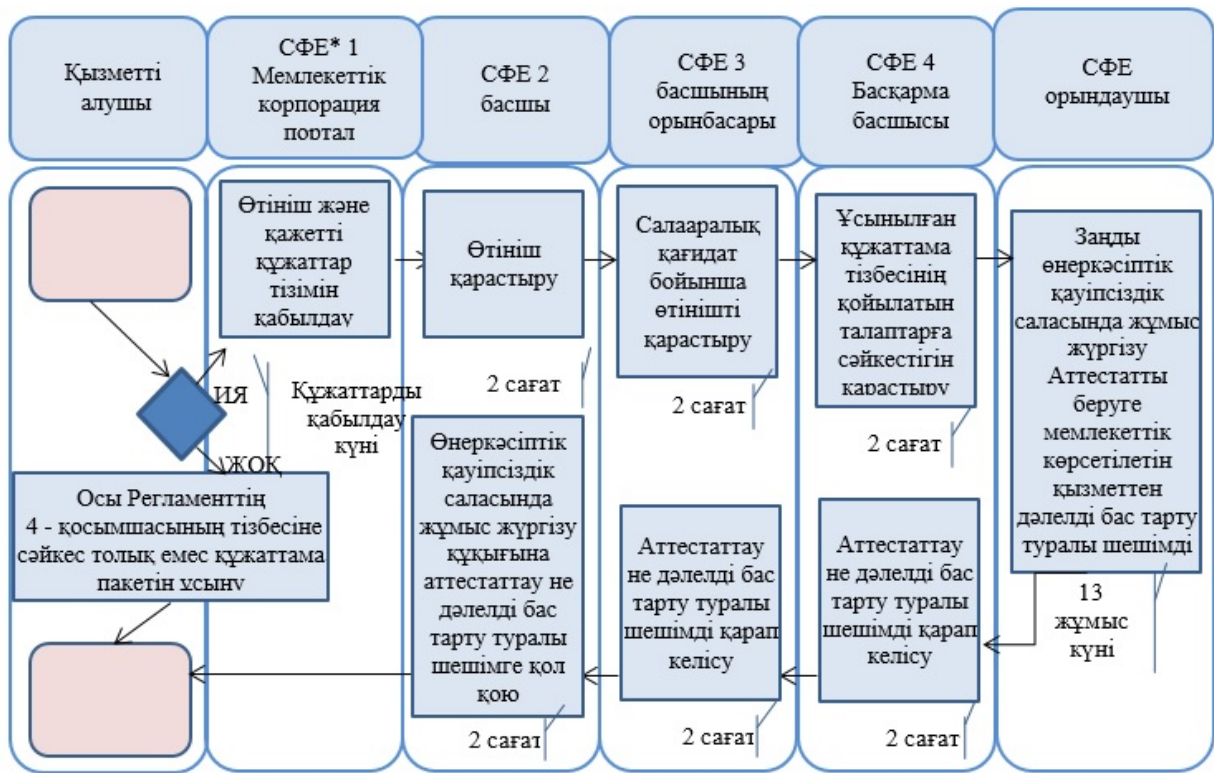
Қызметті алушы

СФЕ* 1 Мемлекеттік корпорация портал

СФЕ 2 басшы

СФЕ 3 басшының орынбасары

СФЕ 4 Басқарма басшысы

СФЕ орындаушы

Өтініш және қажетті құжаттар тізімін қабылдау

Өтініш қарастыру

Салааралық қағидат бойынша өтінішті қарастыру

Ұсынылған құжаттама тізбесінің қойылатын талаптарға сәйкестігін қарастыру

Заңды өнеркәсіптік қауіпсіздік саласында жұмыс жүргізу Аттестатты беруге мемлекеттік көрсетілетін қызметтен дәлелді бас тарту туралы шешімді

ИЯ

ЖОҚ

Құжаттарды қабылдау күні

2 сағат

2 сағат

2 сағат

Осы Регламенттің 4 - қосымшасының тізбесіне сәйкес толық емес құжаттама пакетін ұсыну

Өнеркәсіптік қауіпсіздік саласында жұмыс жүргізу құқығына аттестаттау не дәлелді бас тарту туралы шешімге қол қою

Аттестаттау не дәлелді бас тарту туралы шешімді қарап келісу

Аттестаттау не дәлелді бас тарту туралы шешімді қарап келісу

13 жұмыс күні

2 сағат

2 сағат

2 сағат